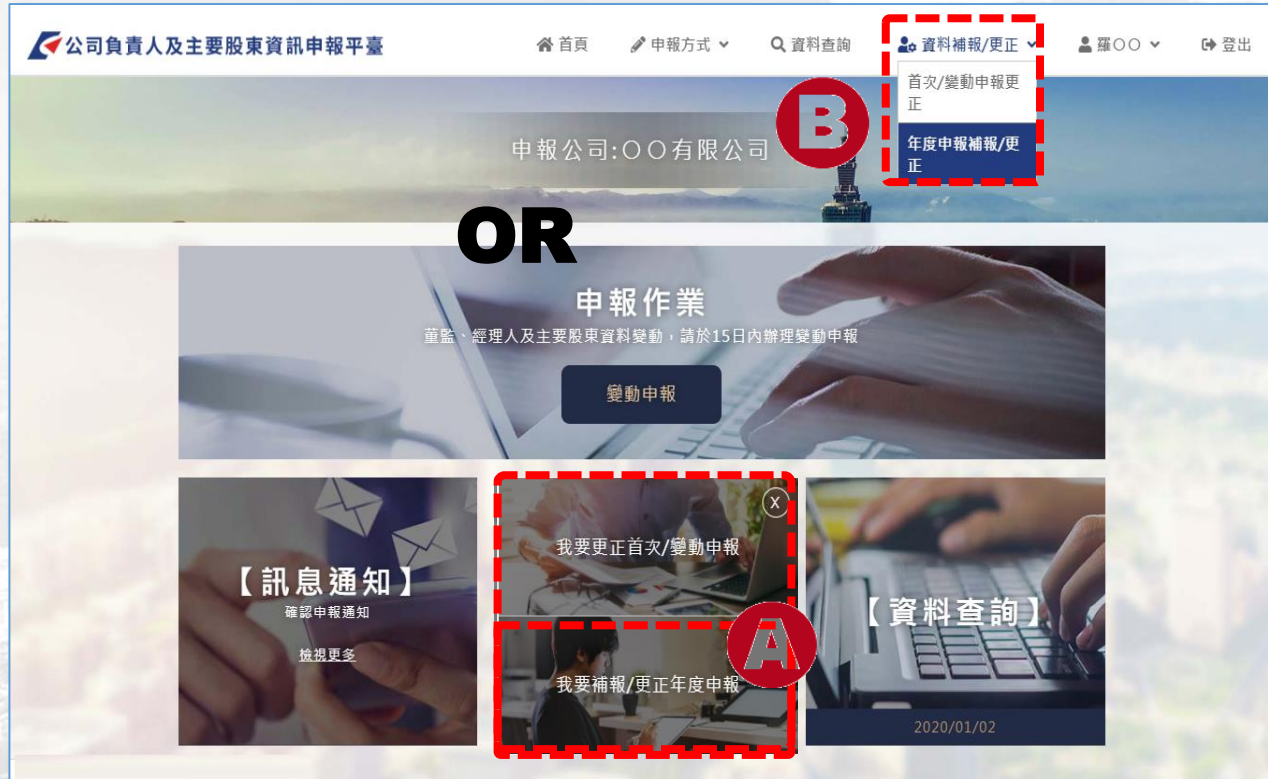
公司負責人及主要股東資訊申報平臺

首頁 申報方式 資料查詢 資料補報/更正 羅〇〇 登出

首次/變動申報更正

年度申報補報/更正

B

申報公司:〇〇有限公司

OR

申報作業

董監、經理人及主要股東資料變動，請於15日內辦理變動申報

變動申報

【訊息通知】

確認申報通知

檢視更多

x

我要更正首次/變動申報

我要補報/更正年度申報

A

【資料查詢】

2020/01/02